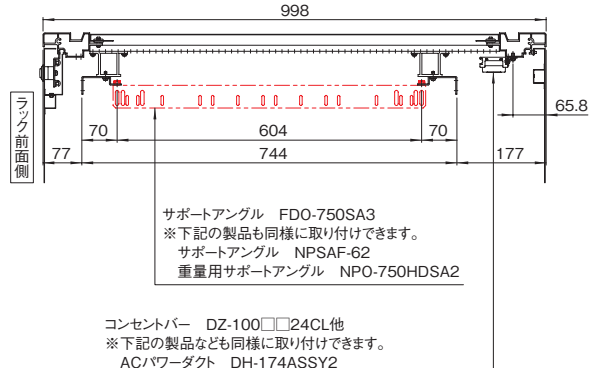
998

ラック前面側

65.8

70

604

70

77

744

177

サポートアングル　FDO-750SA3
※下記の製品も同様に取り付けできます。
サポートアングル　NPSAF-62
重量用サポートアングル　NPO-750HDSA2

コンセントバー　DZ-100□□24CL他
※下記の製品なども同様に取り付けできます。
ACパワーダクト　DH-174ASSY2